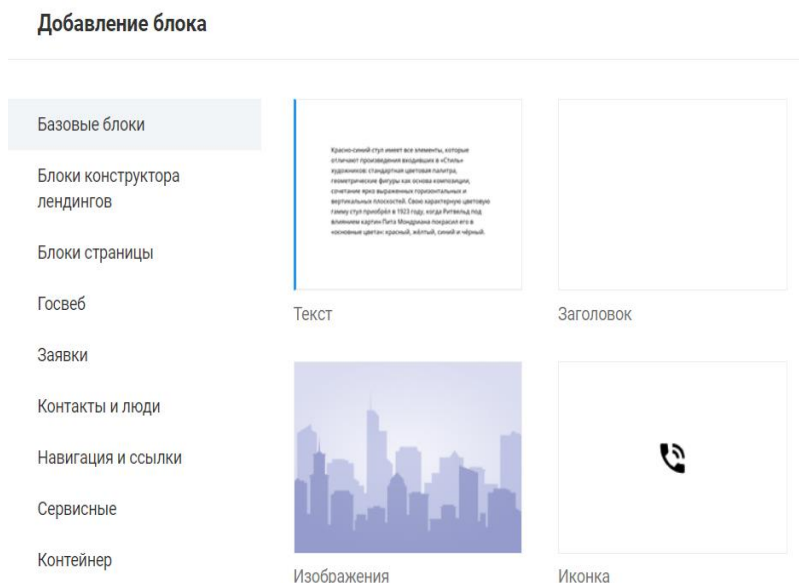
Добавление блока

Базовые блоки

Блоки конструктора лендингов

Блоки страницы

Госвеб

Заявки

Контакты и люди

Навигация и ссылки

Сервисные

Контейнер

Красно-синий стул имеет все элементы, которые отличают произведения входивших в «Стиль» художников: стандартная цветовая палитра, геометрические фигуры как основа композиции, сочетание ярко выраженных горизонтальных и вертикальных плоскостей. Свою характерную цветовую гамму стул приобрёл в 1923 году, когда Ритвельд под влиянием картин Пита Мондриана покрасил его в «основные цвета»: красный, жёлтый, синий и чёрный.

Текст

Заголовок

Изображения

Иконка